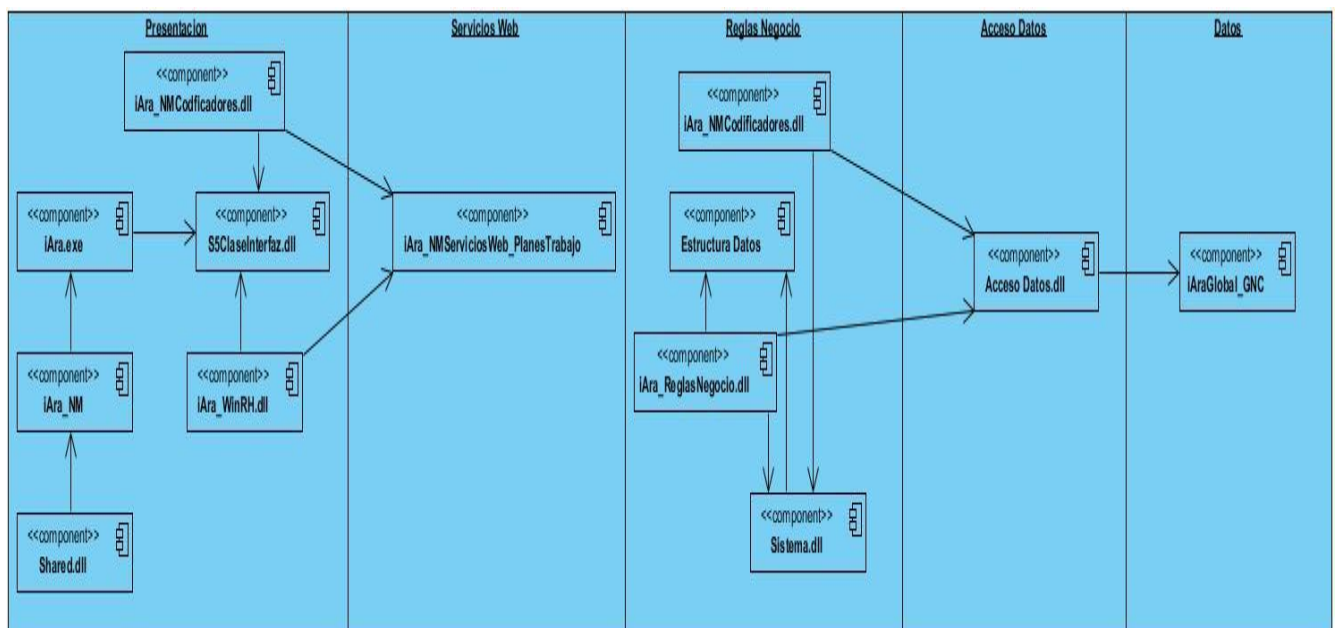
Presentacion

<<component>>
iAra_NMCodficadores.dll

<<component>>
iAra.exe

<<component>>
S5ClaseInterfaz.dll

<<component>>
iAra_NM

<<component>>
iAra_WinRH.dll

<<component>>
Shared.dll

Servicios Web

<<component>>
iAra_NMServiciosWeb_PlanesTrabajo

Reglas Negocio

<<component>>
iAra_NMCodificadores.dll

<<component>>
Estructura Datos

<<component>>
iAra_ReglasNegocio.dll

<<component>>
Sistema.dll

Acceso Datos

<<component>>
Acceso Datos.dll

Datos

<<component>>
iAraGlobal_GNC